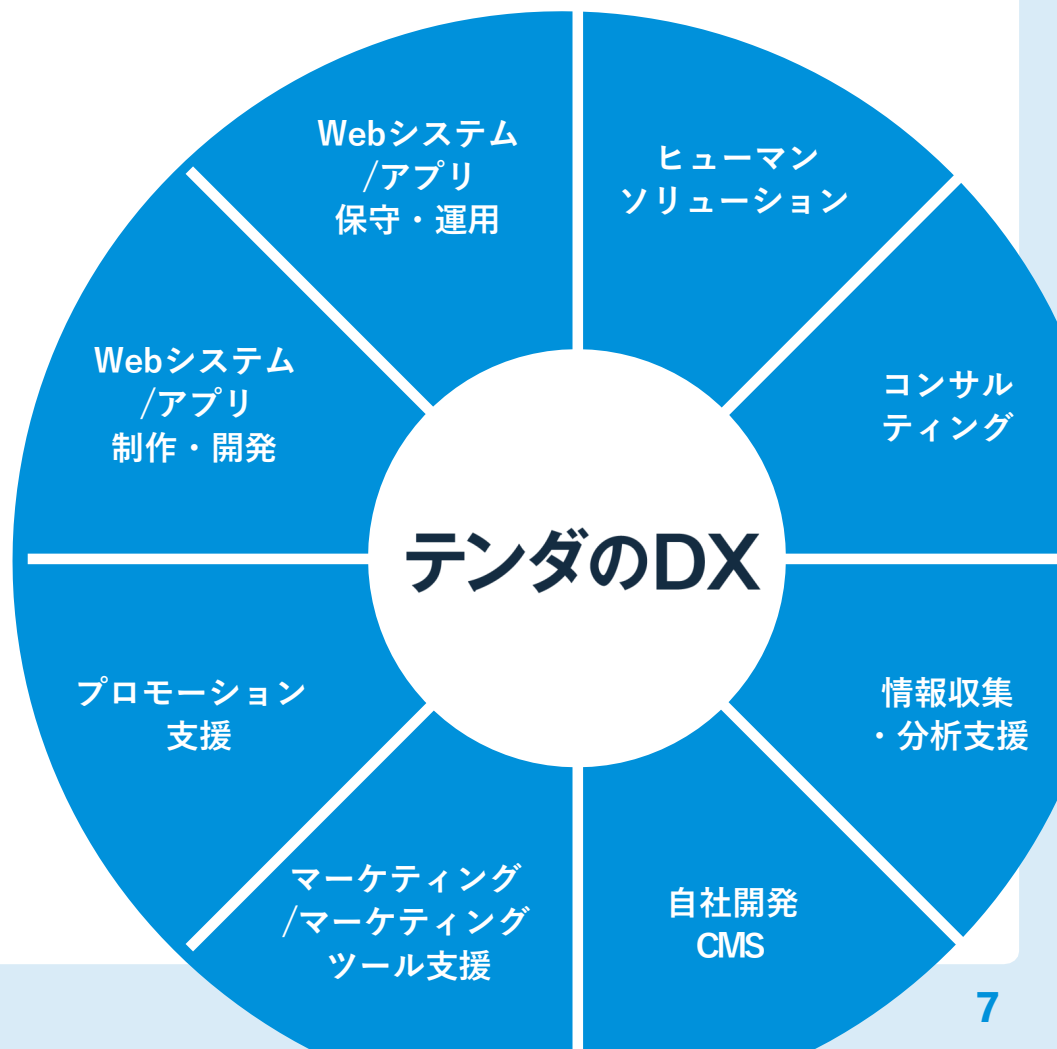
Webシステム
/アプリ
保守・運用

ヒューマン
ソリューション

コンサル
ティング

情報収集
・分析支援

自社開発
CMS

マーケティング
/マーケティング
ツール支援

プロモーション
支援

Webシステム
/アプリ
制作・開発

テンダのDX

7